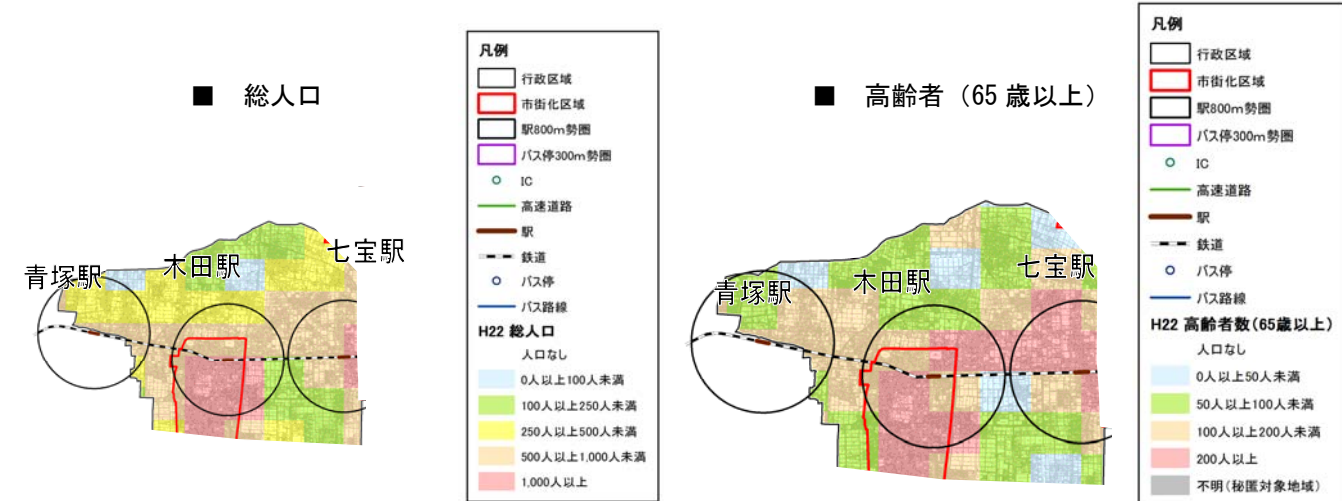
■　総人口

青塚駅
木田駅
七宝駅

凡例
行政区域
市街化区域
駅800m勢圏
バス停300m勢圏
IC
高速道路
駅
鉄道
バス停
バス路線
H22 総人口
人口なし
0人以上100人未満
100人以上250人未満
250人以上500人未満
500人以上1,000人未満
1,000人以上

■　高齢者（65 歳以上）

青塚駅
木田駅
七宝駅

凡例
行政区域
市街化区域
駅800m勢圏
バス停300m勢圏
IC
高速道路
駅
鉄道
バス停
バス路線
H22 高齢者数(65歳以上)
人口なし
0人以上50人未満
50人以上100人未満
100人以上200人未満
200人以上
不明(秘匿対象地域)